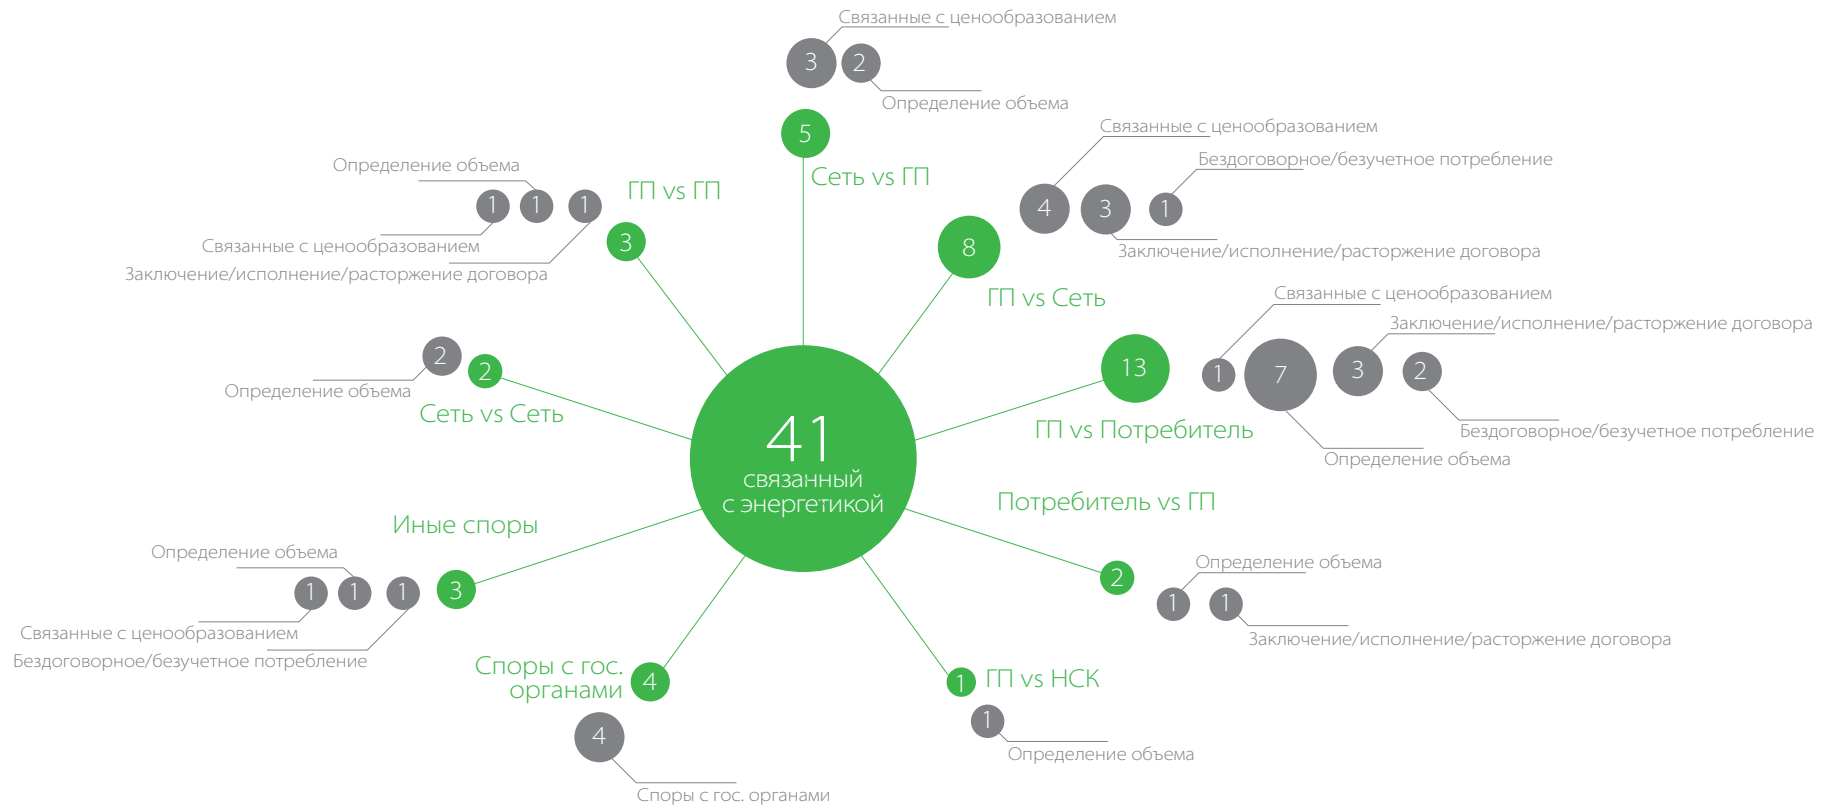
Связанные с ценообразованием
3 2
Определение объема
5
Сеть vs ГП

Определение объема
1 1 1
Связанные с ценообразованием
Заключение/исполнение/расторжение договора
3
ГП vs ГП

Связанные с ценообразованием
Бездоговорное/безучетное потребление
4 3 1
Заключение/исполнение/расторжение договора
8
ГП vs Сеть

2
Определение объема
2
Сеть vs Сеть

41
связанный
с энергетикой

Связанные с ценообразованием
Заключение/исполнение/расторжение договора
1 7 3 2
13
ГП vs Потребитель
Бездоговорное/безучетное потребление
Определение объема

Потребитель vs ГП
2
Определение объема
1 1
Заключение/исполнение/расторжение договора

Иные споры
Определение объема
1 1 1
3
Связанные с ценообразованием
Бездоговорное/безучетное потребление

Споры с гос. органами
4
4
Споры с гос. органами

1
ГП vs НСК
1
Определение объема